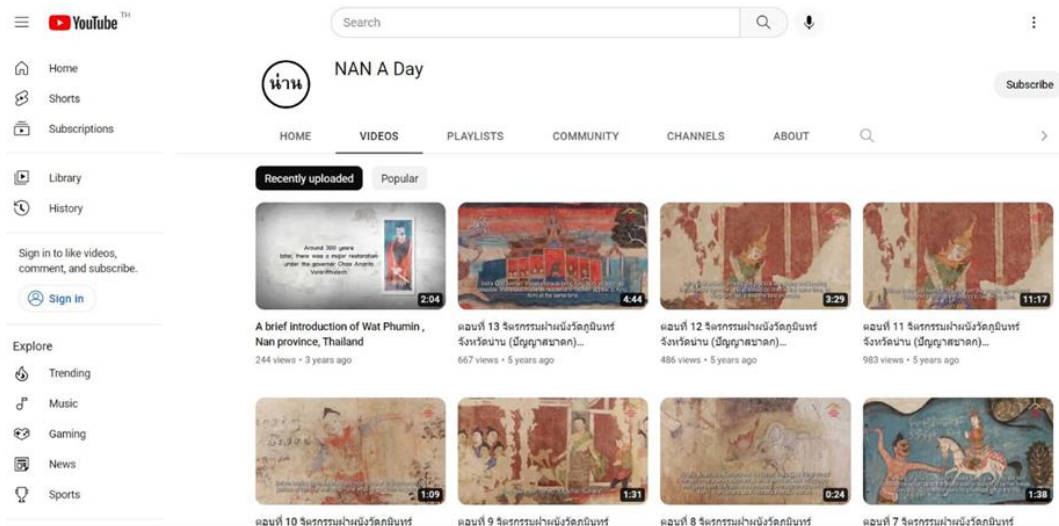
YouTube TH

Search

Home
Shorts
Subscriptions

Library
History

Sign in to like videos, comment, and subscribe.

Sign in

Explore
Trending
Music
Gaming
News
Sports

น่าน

NAN A Day

Subscribe

HOME VIDEOS PLAYLISTS COMMUNITY CHANNELS ABOUT

Recently uploaded Popular

Around 300 years later, there was a major restoration under the governor Chao Anantа Voraritthidech

2:04
A brief introduction of Wat Phumin , Nan province, Thailand
244 views • 3 years ago

4:44
ตอนที่ 13 จิตรกรรมฝาผนังวัดภูมินทร์ จังหวัดน่าน (ปัญญาสชาดก)...
667 views • 5 years ago

3:29
ตอนที่ 12 จิตรกรรมฝาผนังวัดภูมินทร์ จังหวัดน่าน (ปัญญาสชาดก)...
486 views • 5 years ago

11:17
ตอนที่ 11 จิตรกรรมฝาผนังวัดภูมินทร์ จังหวัดน่าน (ปัญญาสชาดก)...
983 views • 5 years ago

1:09
ตอนที่ 10 จิตรกรรมฝาผนังวัดภูมินทร์

1:31
ตอนที่ 9 จิตรกรรมฝาผนังวัดภูมินทร์

0:24
ตอนที่ 8 จิตรกรรมฝาผนังวัดภูมินทร์

1:38
ตอนที่ 7 จิตรกรรมฝาผนังวัดภูมินทร์